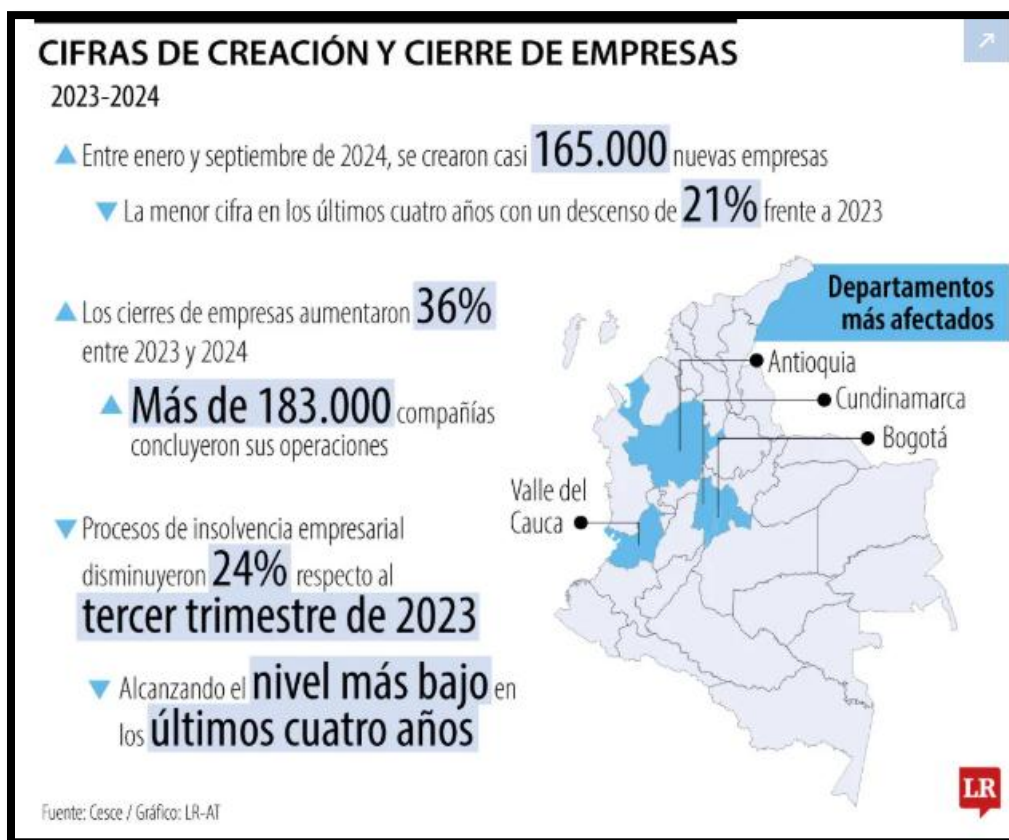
CIFRAS DE CREACIÓN Y CIERRE DE EMPRESAS

2023-2024

Entre enero y septiembre de 2024, se crearon casi 165.000 nuevas empresas

La menor cifra en los últimos cuatro años con un descenso de 21% frente a 2023

Los cierres de empresas aumentaron 36% entre 2023 y 2024

Más de 183.000 compañías concluyeron sus operaciones

Procesos de insolvencia empresarial disminuyeron 24% respecto al tercer trimestre de 2023

Alcanzando el nivel más bajo en los últimos cuatro años

Departamentos más afectados

Antioquia

Cundinamarca

Bogotá

Valle del Cauca

Fuente: Cesce / Gráfico: LR-AT

LR